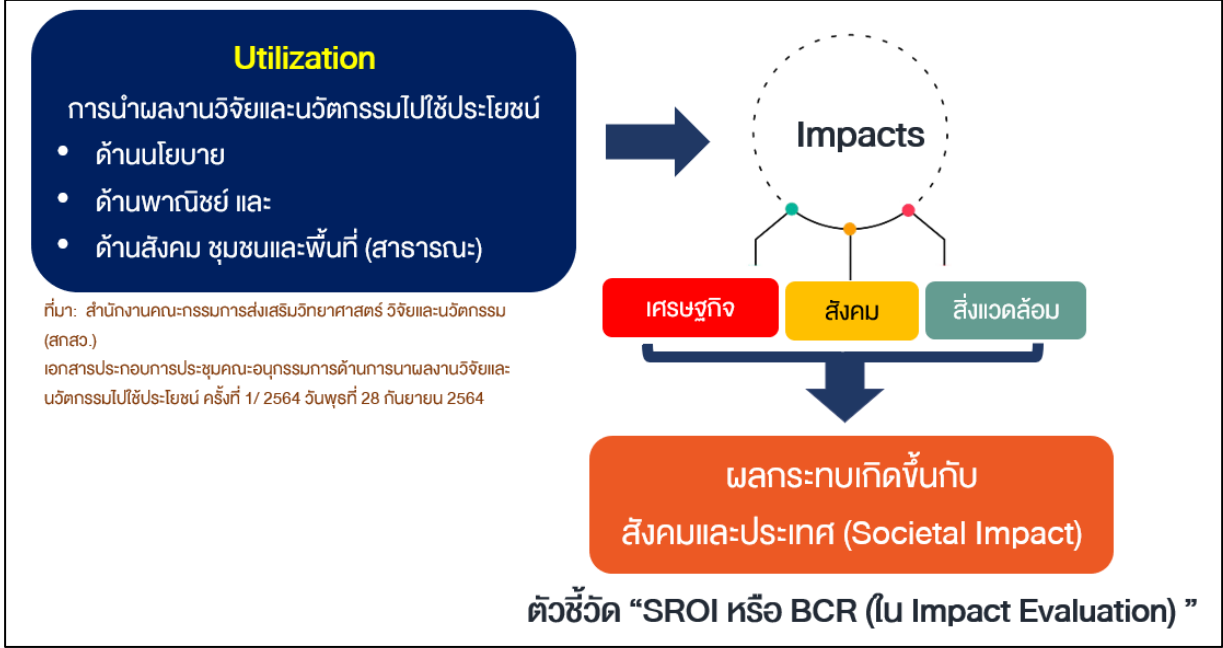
Utilization

การนำผลงานวิจัยและนวัตกรรมไปใช้ประโยชน์

• ด้านนโยบาย
• ด้านพาณิชย์ และ
• ด้านสังคม ชุมชนและพื้นที่ (สาธารณะ)

ที่มา: สำนักงานคณะกรรมการส่งเสริมวิทยาศาสตร์ วิจัยและนวัตกรรม (สกสว.)
เอกสารประกอบการประชุมคณะอนุกรรมการด้านการนาผลงานวิจัยและนวัตกรรมไปใช้ประโยชน์ ครั้งที่ 1/ 2564 วันพุธที่ 28 กันยายน 2564

Impacts

เศรษฐกิจ

สังคม

สิ่งแวดล้อม

ผลกระทบเกิดขึ้นกับ สังคมและประเทศ (Societal Impact)

ตัวชี้วัด “SROI หรือ BCR (ใน Impact Evaluation) ”